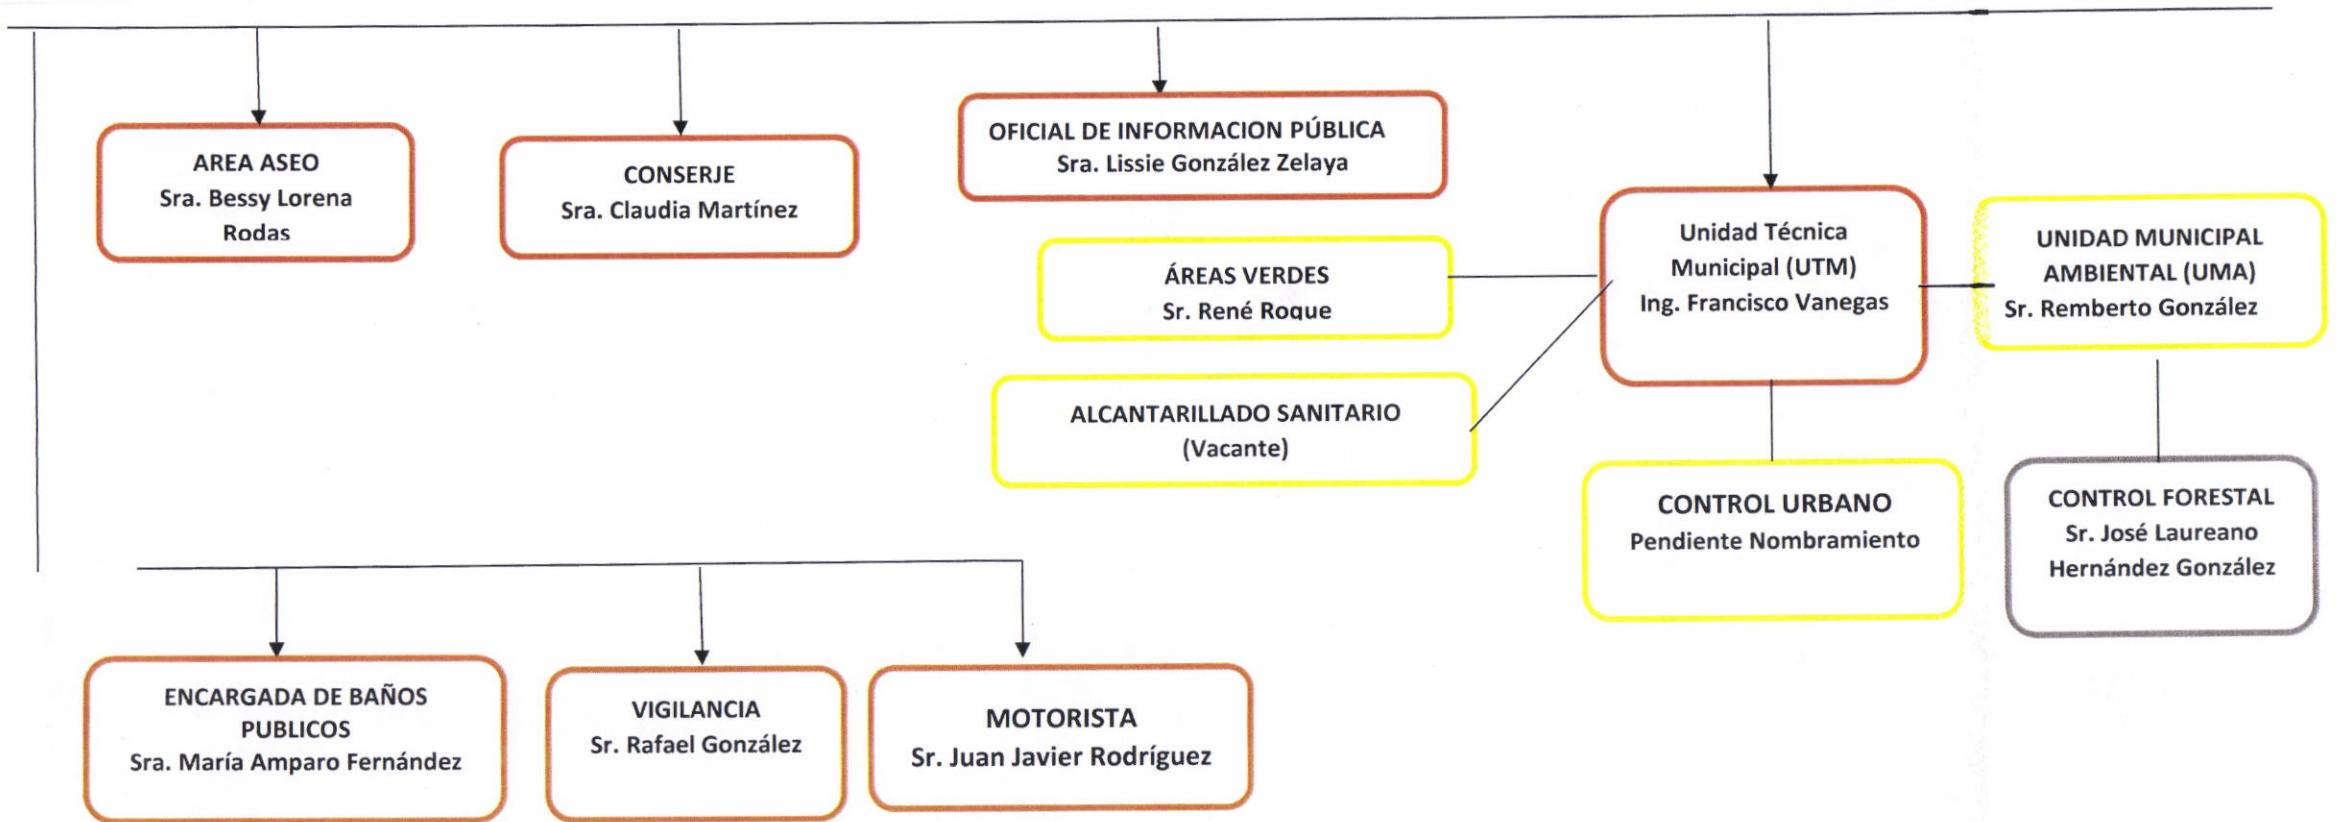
AREA ASEO
Sra. Bessy Lorena Rodas

CONSERJE
Sra. Claudia Martínez

OFICIAL DE INFORMACION PÚBLICA
Sra. Lissie González Zelaya

ÁREAS VERDES
Sr. René Roque

ALCANTARILLADO SANITARIO
(Vacante)

Unidad Técnica Municipal (UTM)
Ing. Francisco Vanegas

UNIDAD MUNICIPAL AMBIENTAL (UMA)
Sr. Remberto González

CONTROL URBANO
Pendiente Nombramiento

CONTROL FORESTAL
Sr. José Laureano Hernández González

ENCARGADA DE BAÑOS PUBLICOS
Sra. María Amparo Fernández

VIGILANCIA
Sr. Rafael González

MOTORISTA
Sr. Juan Javier Rodríguez